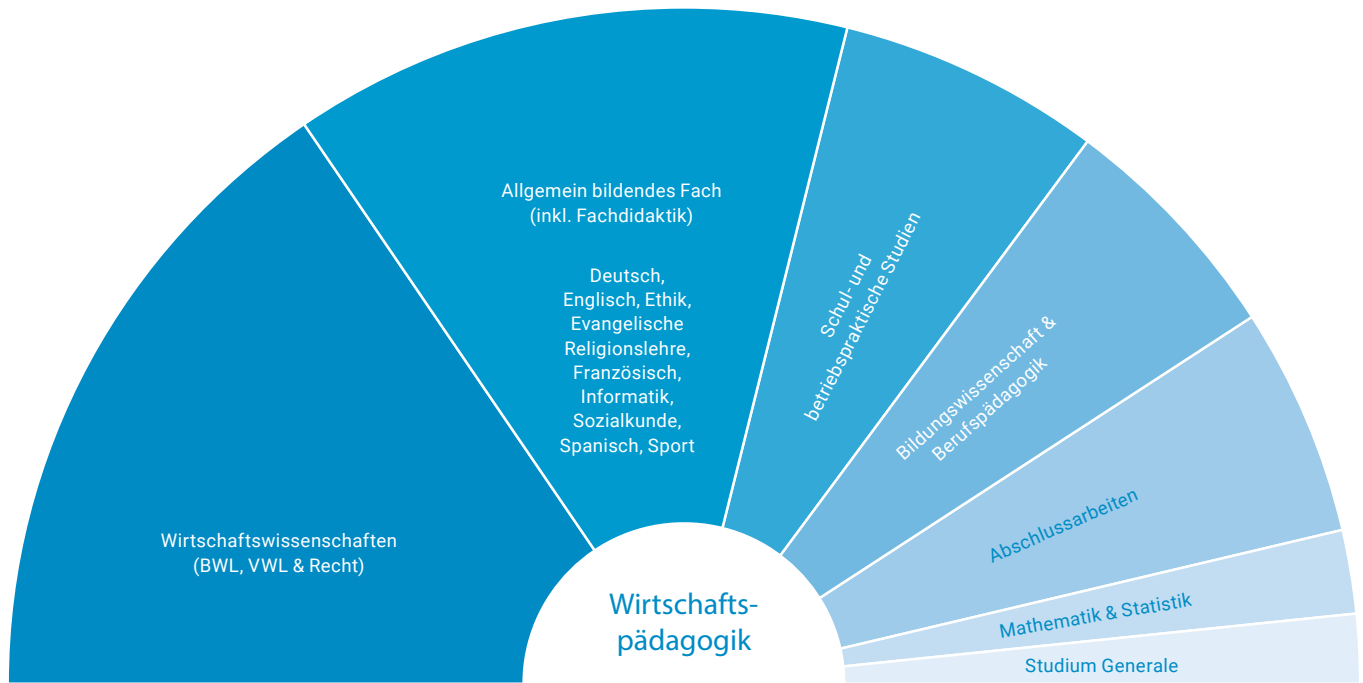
Wirtschaftswissenschaften (BWL, VWL & Recht)

Allgemein bildendes Fach (inkl. Fachdidaktik)

Deutsch, Englisch, Ethik, Evangelische Religionslehre, Französisch, Informatik, Sozialkunde, Spanisch, Sport

Schul- und betriebspraktische Studien

Bildungswissenschaft & Berufspädagogik

Abschlussarbeiten

Mathematik & Statistik

Studium Generale

Wirtschaftspädagogik